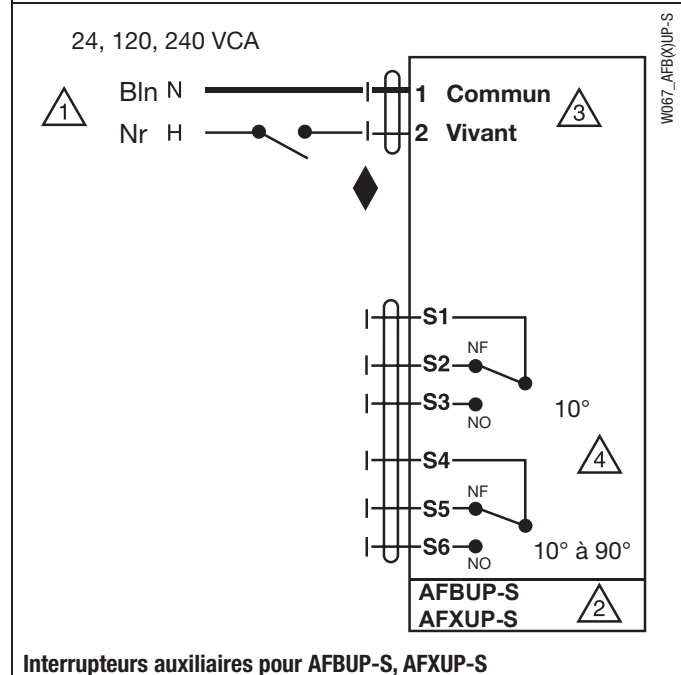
24, 120, 240 VCA

W067_AFB(X)UP-S

1

Bln N

Nr H

1 Commun

2 Vivant

3

S1

NF

S2

S3

NO

10°

S4

4

NF

S5

S6

NO

10° à 90°

AFBUP-S
AFXUP-S

2

Interrupteurs auxiliaires pour AFBUP-S, AFXUP-S